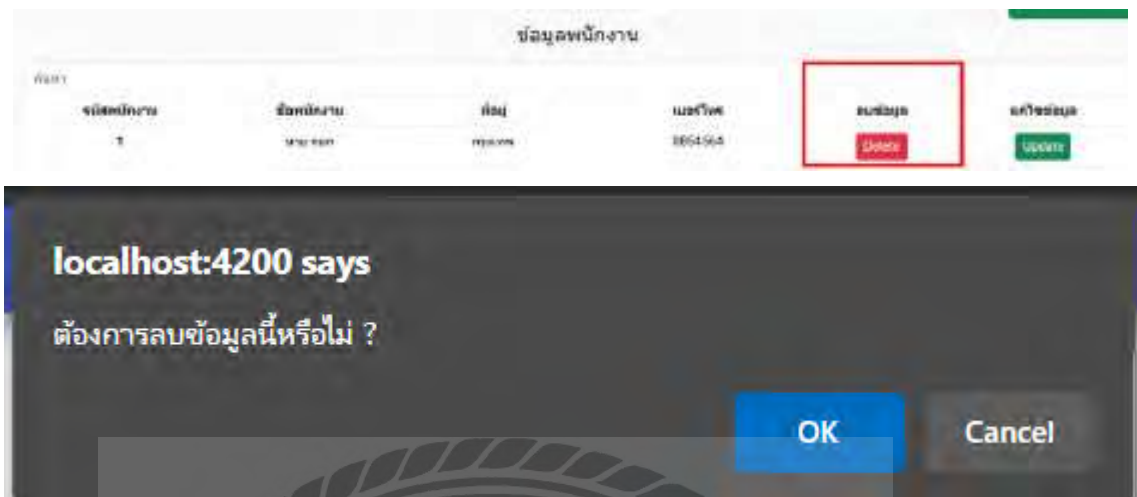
ข้อมูลพนักงาน

ค้นหา

| รหัสพนักงาน | ชื่อพนักงาน | ที่อยู่ | เบอร์โทร | ลบข้อมูล | แก้ไขข้อมูล |
|---|---|---|---|---|---|
| 1 | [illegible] | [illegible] | 8854564 | Delete | Update |

localhost:4200 says

ต้องการลบข้อมูลนี้หรือไม่ ?

OK

Cancel